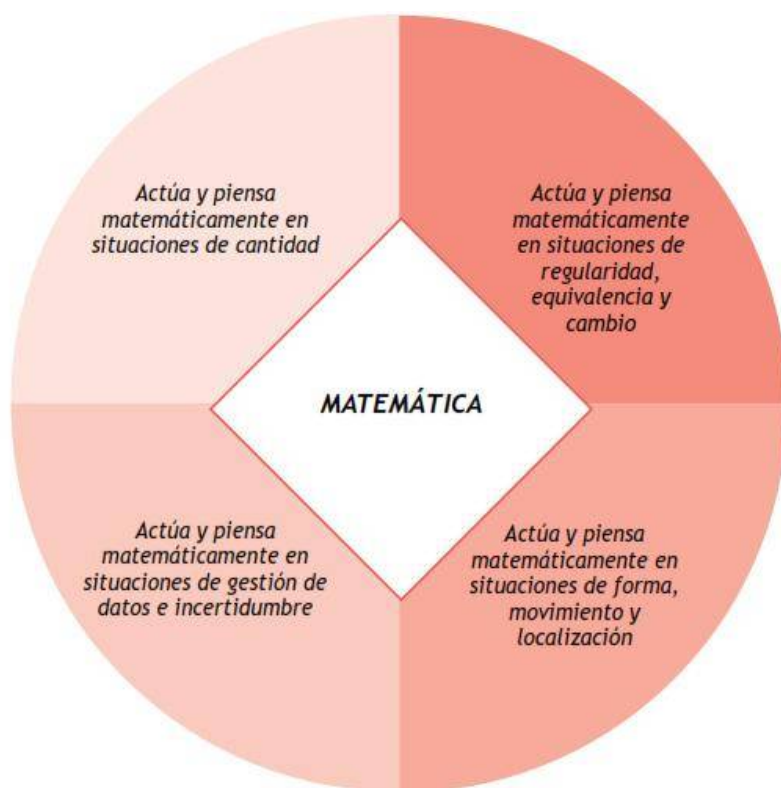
Actúa y piensa matemáticamente en situaciones de cantidad

Actúa y piensa matemáticamente en situaciones de regularidad, equivalencia y cambio

MATEMÁTICA

Actúa y piensa matemáticamente en situaciones de gestión de datos e incertidumbre

Actúa y piensa matemáticamente en situaciones de forma, movimiento y localización